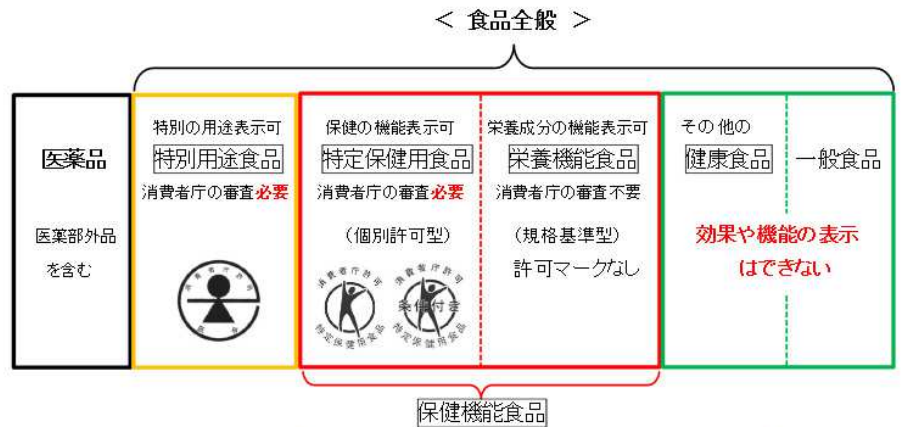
＜ 食品全般 ＞

医薬品

医薬部外品を含む

特別の用途表示可
特別用途食品
消費者庁の審査必要

消費者庁許可
区分

保健の機能表示可
特定保健用食品
消費者庁の審査必要

（個別許可型）

消費者庁許可
特定保健用食品

消費者庁許可
条件付き
特定保健用食品

栄養成分の機能表示可
栄養機能食品
消費者庁の審査不要

（規格基準型）

許可マークなし

その他の
健康食品

一般食品

効果や機能の表示はできない

保健機能食品